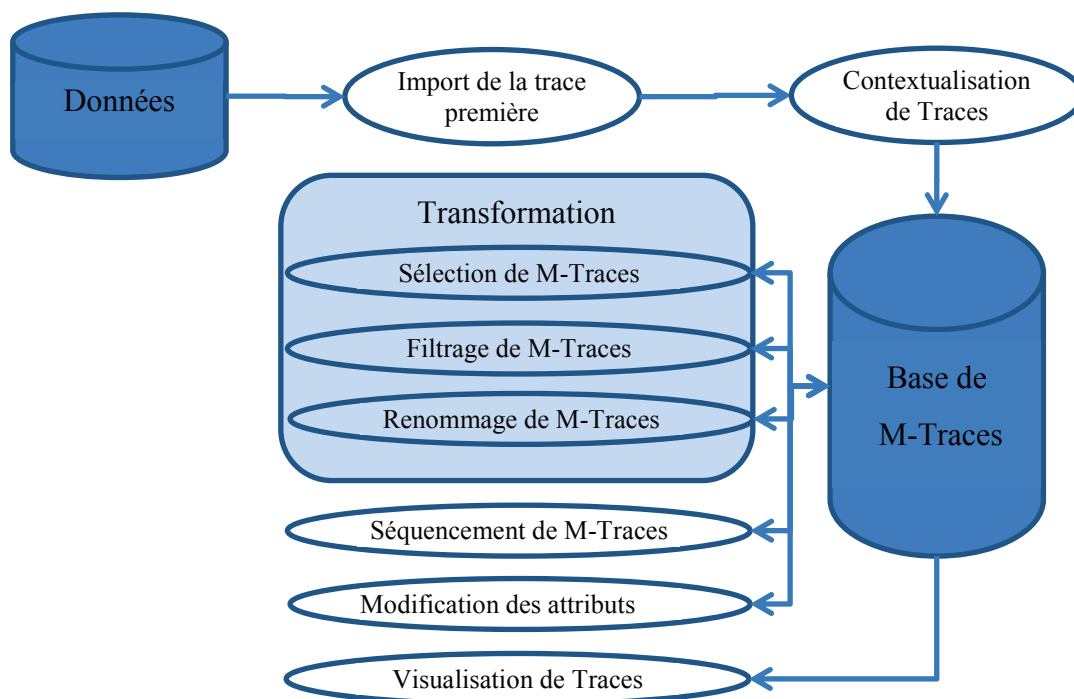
Données

Import de la trace première

Contextualisation de Traces

Transformation

Sélection de M-Traces

Filtrage de M-Traces

Renommage de M-Traces

Base de M-Traces

Séquencement de M-Traces

Modification des attributs

Visualisation de Traces